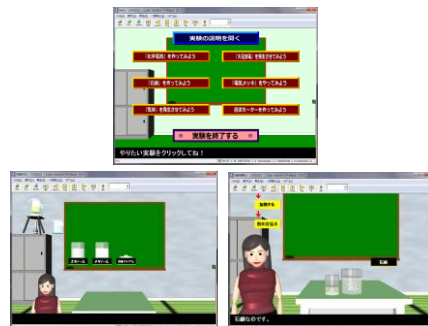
実験の説明を聞く

「化学電池」を作ってみよう

「水素電池」を発生させてみよう

「石鹸」を作ってみよう

「電気メッキ」を作ってみよう

「気体」を発生させてみよう

超音波モーターを作ってみよう

実験を終了する

やりたい実験をクリックしてね！

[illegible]

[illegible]

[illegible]

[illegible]

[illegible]

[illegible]

石鹸なのです。